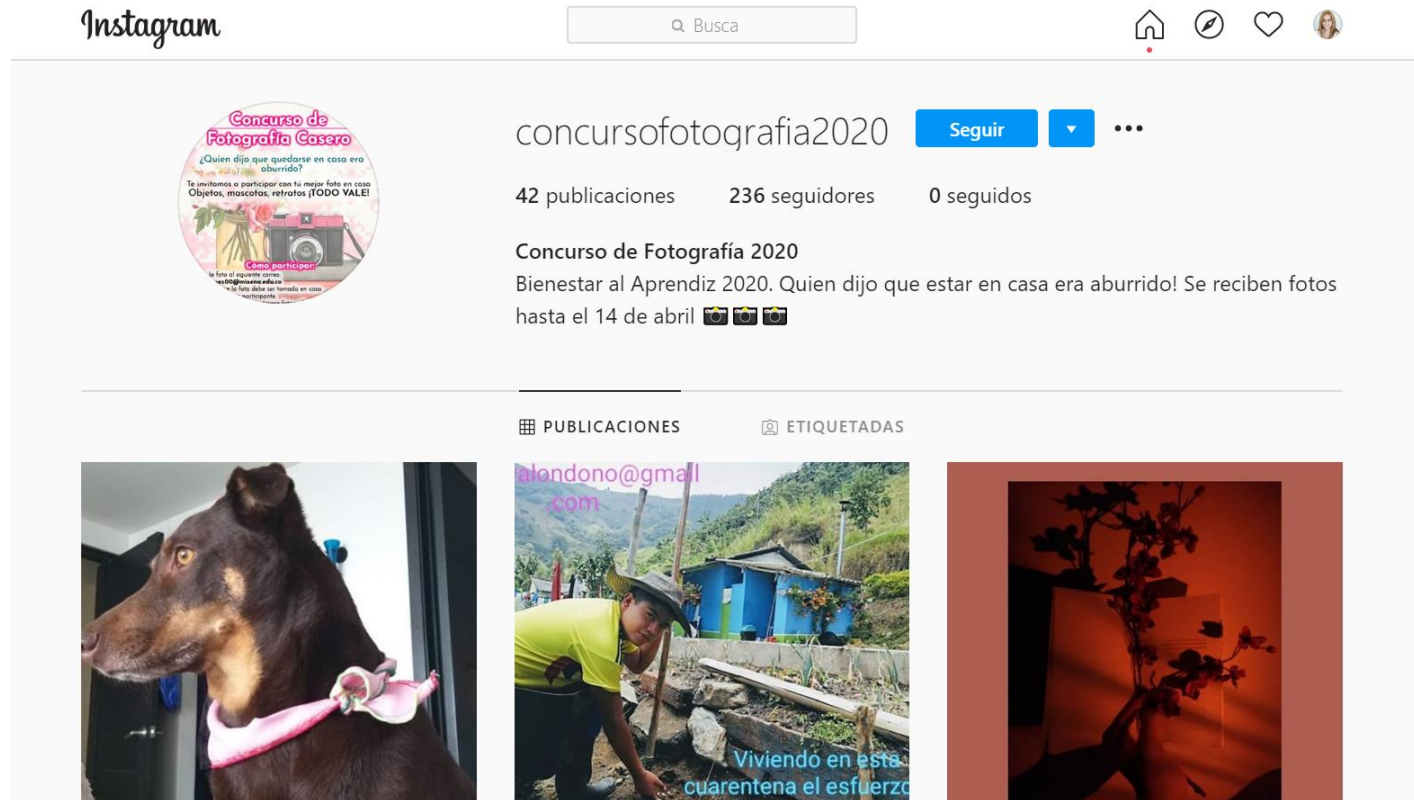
Instagram

Busca

Concurso de Fotografía Casero
¿Quien dijo que quedarse en casa era aburrido?
Te invitamos a participar con tu mejor foto en casa
Objetos, mascotas, retratos ¡TODO VALE!
Cómo participar:
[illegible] la foto al siguiente correo
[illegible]00@misena.edu.co
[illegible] la foto debe ser tomada en casa
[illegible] participante
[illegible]

concursofotografia2020 Seguir ▾ •••

42 publicaciones 236 seguidores 0 seguidos

Concurso de Fotografía 2020
Bienestar al Aprendiz 2020. Quien dijo que estar en casa era aburrido! Se reciben fotos hasta el 14 de abril 📷📷📷

PUBLICACIONES ETIQUETADAS

alondono@gmail .com

Viviendo en esta cuarentena el esfuerzo